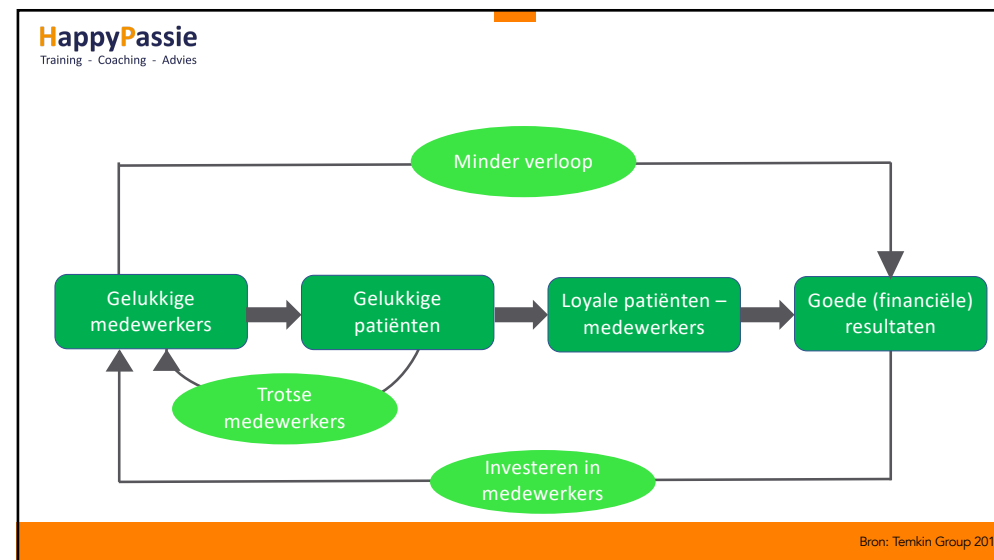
HappyPassie
Training - Coaching - Advies

Minder verloop

Gelukkige medewerkers

Gelukkige patiënten

Loyale patiënten – medewerkers

Goede (financiële) resultaten

Trotse medewerkers

Investeren in medewerkers

Bron: Temkin Group 201